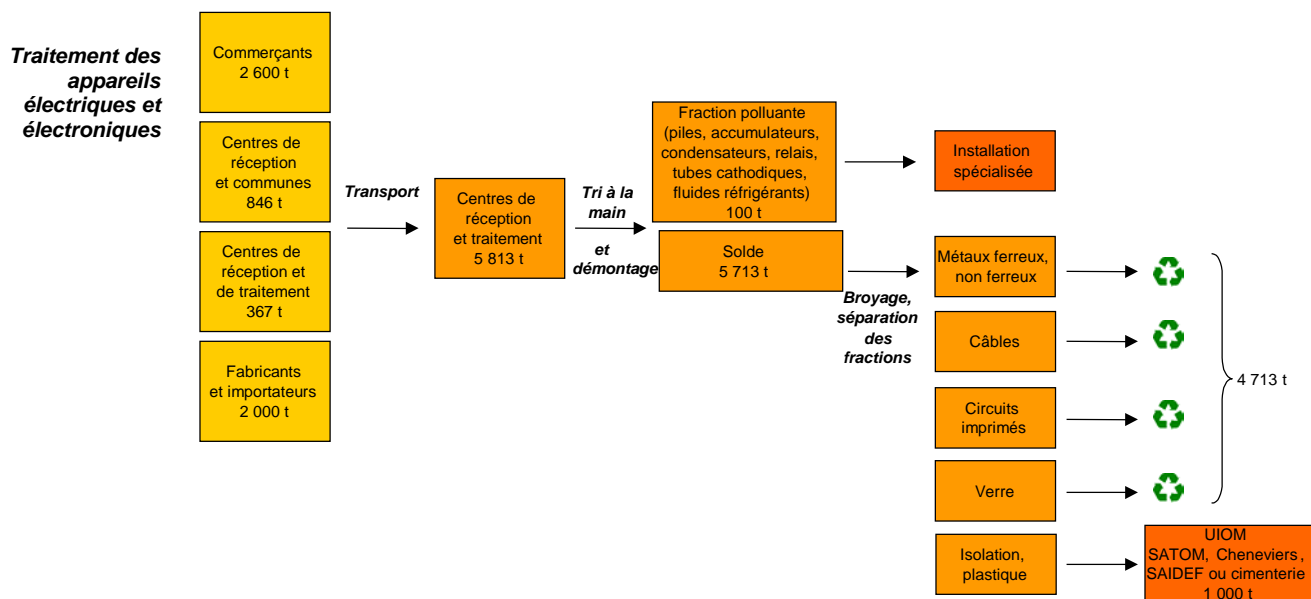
Traitement des appareils électriques et électroniques

Commerçants
2 600 t

Centres de réception et communes
846 t

Centres de réception et de traitement
367 t

Fabricants et importateurs
2 000 t

Transport

Centres de réception et traitement
5 813 t

Tri à la main

et démontage

Fraction polluante (piles, accumulateurs, condensateurs, relais, tubes cathodiques, fluides réfrigérants)
100 t

Installation spécialisée

Solde
5 713 t

Broyage, séparation des fractions

Métaux ferreux, non ferreux

Câbles

Circuits imprimés

Verre

4 713 t

Isolation, plastique

UIOM
SATOM, Cheneviers, SAIDEF ou cimenterie
1 000 t